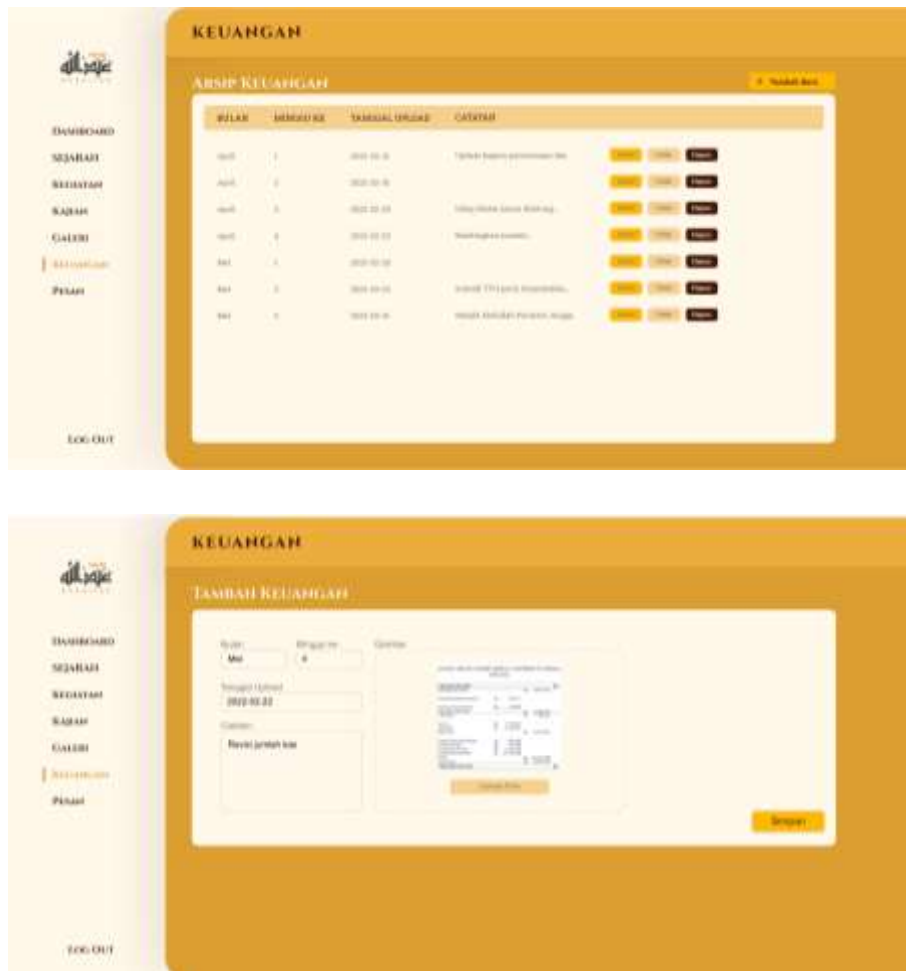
KEUANGAN

DASHBOARD
SEJARAH
KEGIATAN
KAJIAN
GALERI
KEUANGAN
PESAN

LOG OUT

ARSIP KEUANGAN

+ Tambah Baru

| BULAN | MINGGU KE | TANGGAL UPLOAD | CATATAN | |
|---|---|---|---|---|
| April | 1 | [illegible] | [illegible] | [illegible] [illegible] Hapus |
| April | 2 | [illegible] | | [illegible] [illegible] Hapus |
| April | 3 | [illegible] | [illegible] | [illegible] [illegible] Hapus |
| April | 4 | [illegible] | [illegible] | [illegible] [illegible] Hapus |
| Mei | 1 | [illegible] | | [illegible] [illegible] Hapus |
| Mei | 2 | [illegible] | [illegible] | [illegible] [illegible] Hapus |
| Mei | 3 | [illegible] | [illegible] | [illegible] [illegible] Hapus |

KEUANGAN

DASHBOARD
SEJARAH
KEGIATAN
KAJIAN
GALERI
KEUANGAN
PESAN

LOG OUT

TAMBAH KEUANGAN

Bulan
Mei
Minggu ke
4
Tanggal Upload
2022-02-22
Catatan
Revisi jumlah kas
Gambar
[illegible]

Simpan